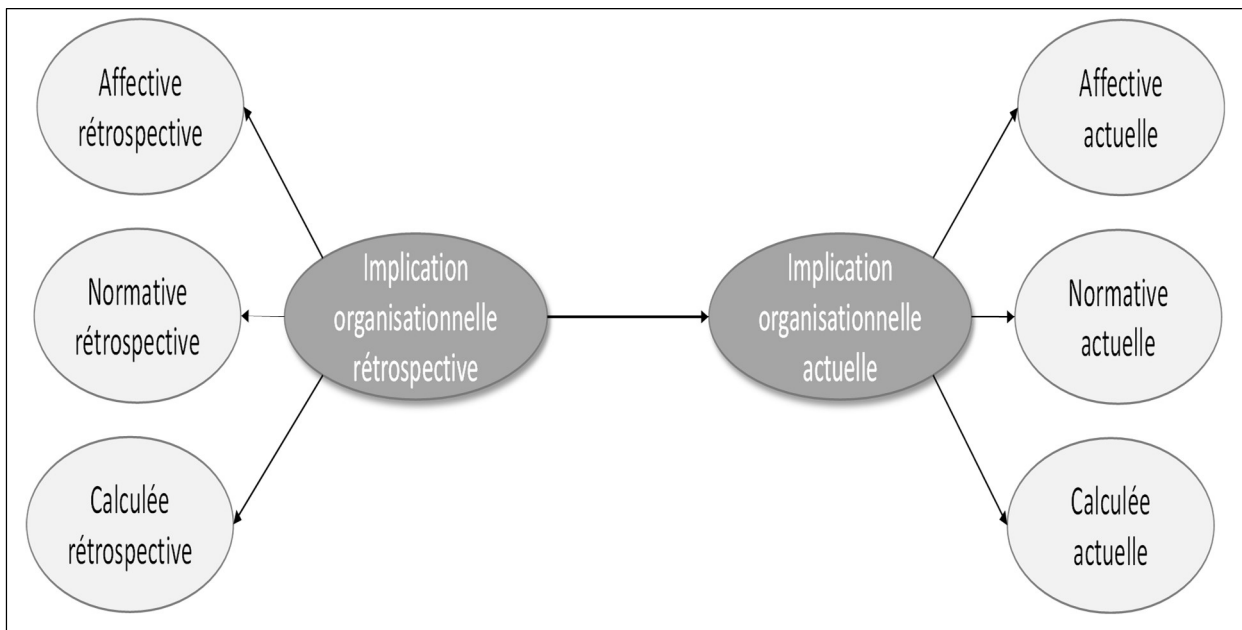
Affective rétrospective

Normative rétrospective

Calculée rétrospective

Implication organisationnelle rétrospective

Implication organisationnelle actuelle

Affective actuelle

Normative actuelle

Calculée actuelle